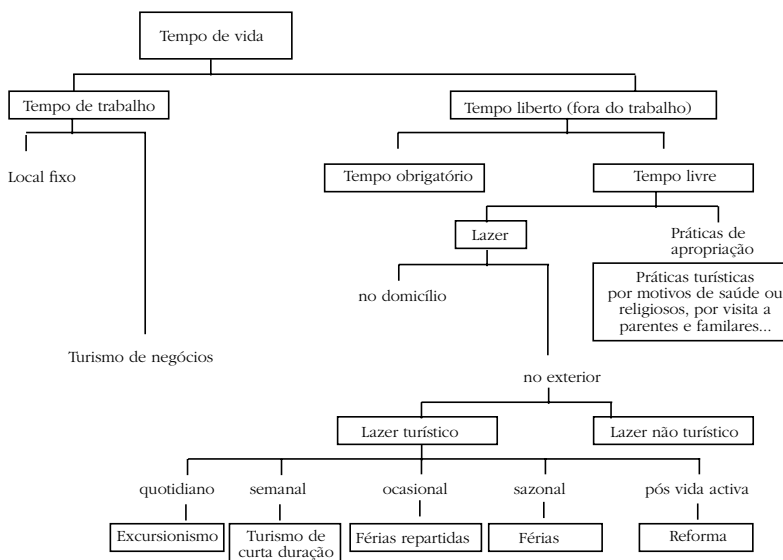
Tempo de vida

Tempo de trabalho

Tempo liberto (fora do trabalho)

Local fixo

Turismo de negócios

Tempo obrigatório

Tempo livre

Lazer

Práticas de apropriação

Práticas turísticas por motivos de saúde ou religiosos, por visita a parentes e familares...

no domicílio

no exterior

Lazer turístico

Lazer não turístico

quotidiano

semanal

ocasional

sazonal

pós vida activa

Excursionismo

Turismo de curta duração

Férias repartidas

Férias

Reforma